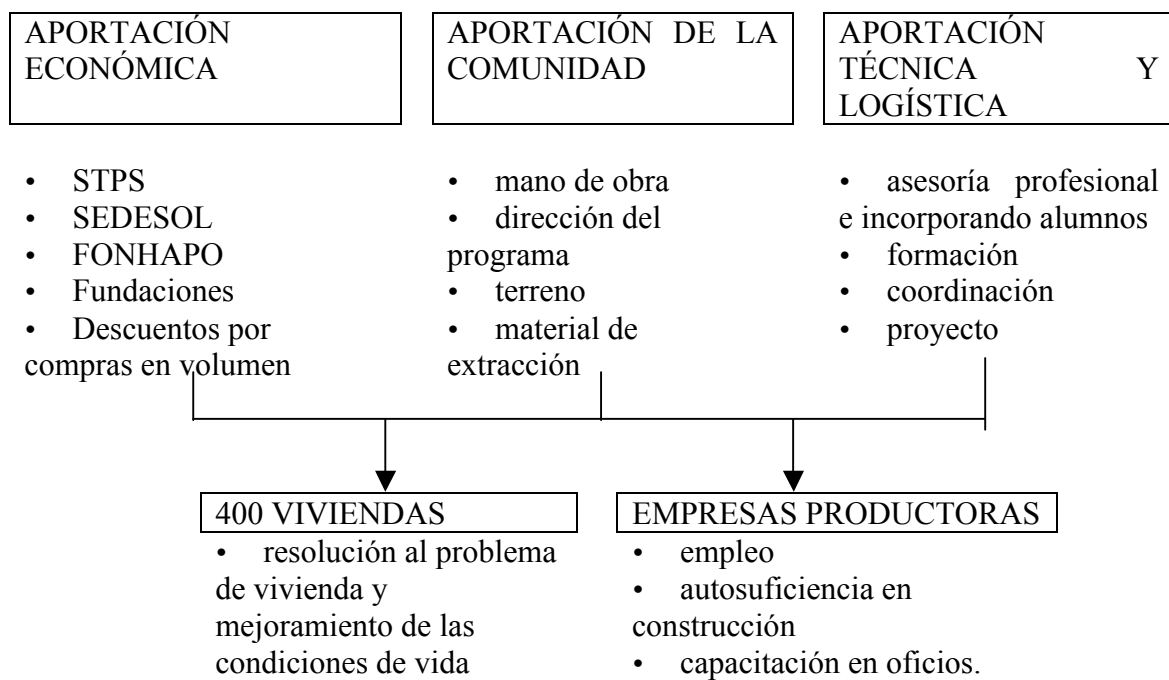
APORTACIÓN ECONÓMICA

APORTACIÓN DE LA COMUNIDAD

APORTACIÓN TÉCNICA Y LOGÍSTICA

- STPS
- SEDESOL
- FONHAPO
- Fundaciones
- Descuentos por compras en volumen

- mano de obra
- dirección del programa
- terreno
- material de extracción

- asesoría profesional e incorporando alumnos
- formación
- coordinación
- proyecto

400 VIVIENDAS

- resolución al problema de vivienda y mejoramiento de las condiciones de vida

EMPRESAS PRODUCTORAS

- empleo
- autosuficiencia en construcción
- capacitación en oficios.